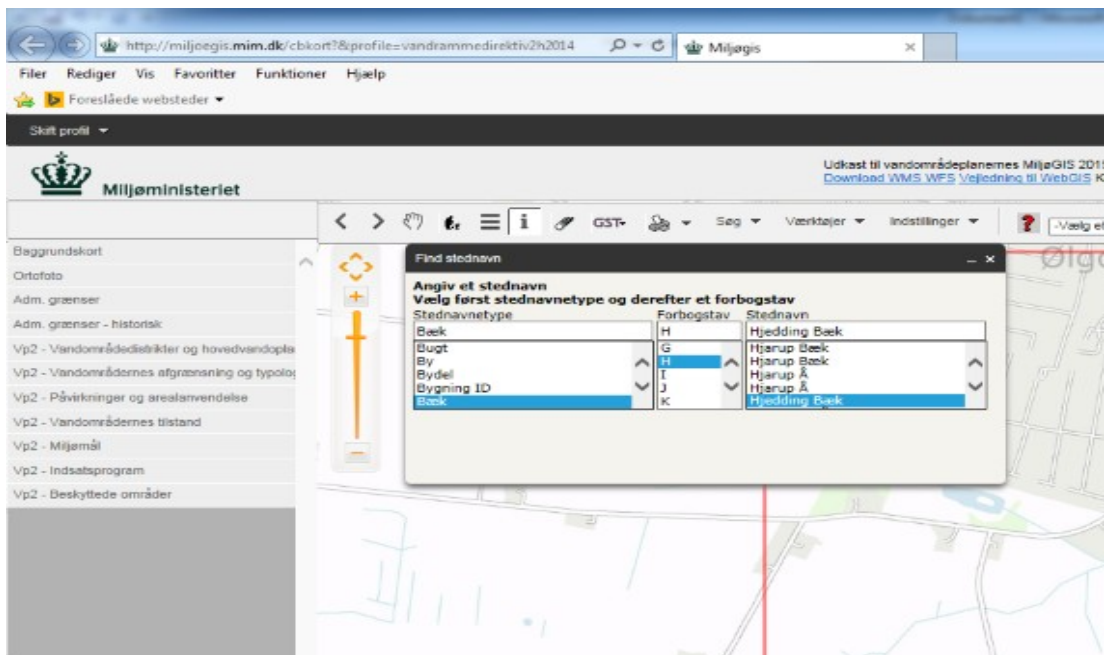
http://miljoegis.mim.dk/cbkort?&profile=vandrammedirektiv2h2014
Miljøgis

Filer Rediger Vis Favoritter Funktioner Hjælp
Foreslåede websteder

Skift profil

Miljøministeriet

Udkast til vandområdeplanernes MiljøGIS 201
Download WMS WFS Vejledning til WebGIS K

GST Søg Værktøjer Indstillinger -Vælg et

Baggrundskort
Ortofoto
Adm. grænser
Adm. grænser - historisk
Vp2 - Vandområdedistrikter og hovedvandopla
Vp2 - Vandområdernes afgrænsning og typolo
Vp2 - Påvirkninger og arealanvendelse
Vp2 - Vandområdernes tilstand
Vp2 - Miljømål
Vp2 - Indsatsprogram
Vp2 - Beskyttede områder

Find stednavn

Angiv et stednavn
Vælg først stednavnetype og derefter et forbogstav

| Stednavnetype | Forbogstav | Stednavn |
|---|---|---|
| Bæk | H | Hjedding Bæk |
| Bugt | G | Hjarup Bæk |
| By | H | Hjarup Bæk |
| Bydel | I | Hjarup Å |
| Bygning ID | J | Hjarup Å |
| Bæk | K | Hjedding Bæk |

Ølgo